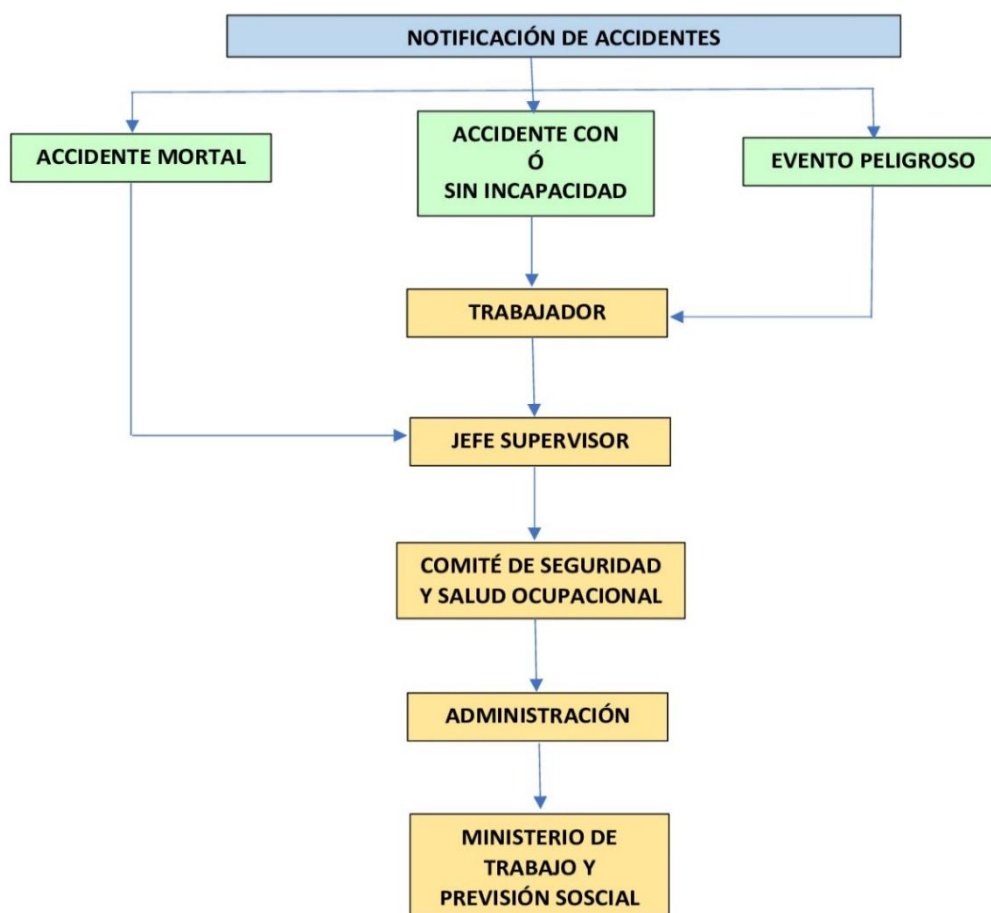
NOTIFICACIÓN DE ACCIDENTES

ACCIDENTE MORTAL

ACCIDENTE CON
Ó
SIN INCAPACIDAD

EVENTO PELIGROSO

TRABAJADOR

JEFE SUPERVISOR

COMITÉ DE SEGURIDAD Y SALUD OCUPACIONAL

ADMINISTRACIÓN

MINISTERIO DE TRABAJO Y PREVISIÓN SOSCIAL